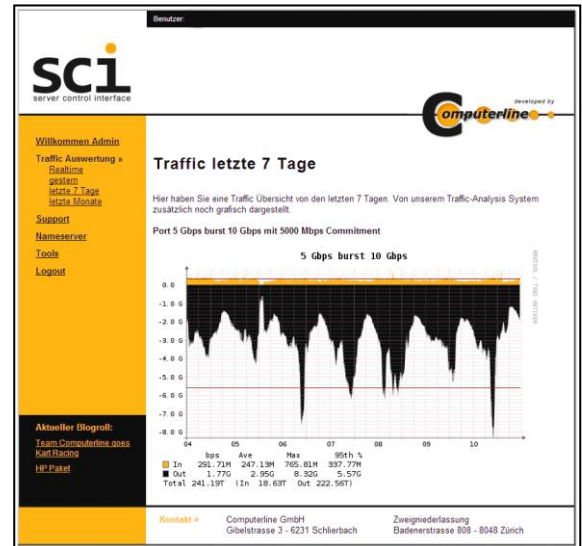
Benutzer:

sci
server control interface

developed by
Computerline

Willkommen Admin

Traffic Auswertung »
Realtime
gestern
letzte 7 Tage
letzte Monate

Support

Nameserver

Tools

Logout

Traffic letzte 7 Tage

Hier haben Sie eine Traffic Übersicht von den letzten 7 Tagen. Von unserem Traffic-Analysis System zusätzlich noch grafisch dargestellt.

Port 5 Gbps burst 10 Gbps mit 5000 Mbps Commitment

5 Gbps burst 10 Gbps

RRDTOOL / TOBI OETIKER

0.0
-1.0 G
-2.0 G
-3.0 G
-4.0 G
-5.0 G
-6.0 G
-7.0 G
-8.0 G

04 05 06 07 08 09 10

| | bps | Ave | Max | 95th % |
|---|---|---|---|---|
| In | 291.71M | 247.13M | 765.81M | 337.77M |
| Out | 1.77G | 2.95G | 8.32G | 5.57G |

Total 241.19T (In 18.63T Out 222.56T)

Aktueller Blogroll:
Team Computerline goes Kart Racing
HP Paket

Kontakt >

Computerline GmbH
Gibelstrasse 3 - 6231 Schlierbach

Zweigniederlassung
Badenerstrasse 808 - 8048 Zürich